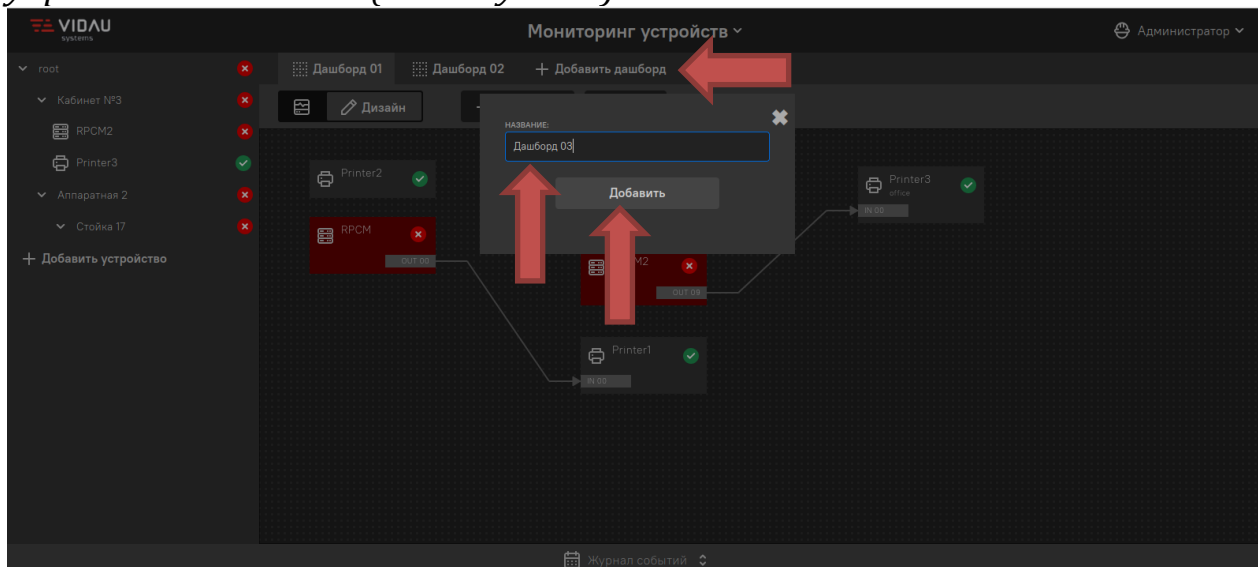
VIDAU systems

Мониторинг устройств

Администратор

root

Кабинет №3

RPCM2

Printer3

Аппаратная 2

Стойка 17

Добавить устройство

Дашборд 01

Дашборд 02

Добавить дашборд

Дизайн

НАЗВАНИЕ:

Дашборд 03

Добавить

Printer2

RPCM

OUT 00

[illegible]M2

OUT 09

Printer3

office

IN 00

Printer1

IN 03

Журнал событий